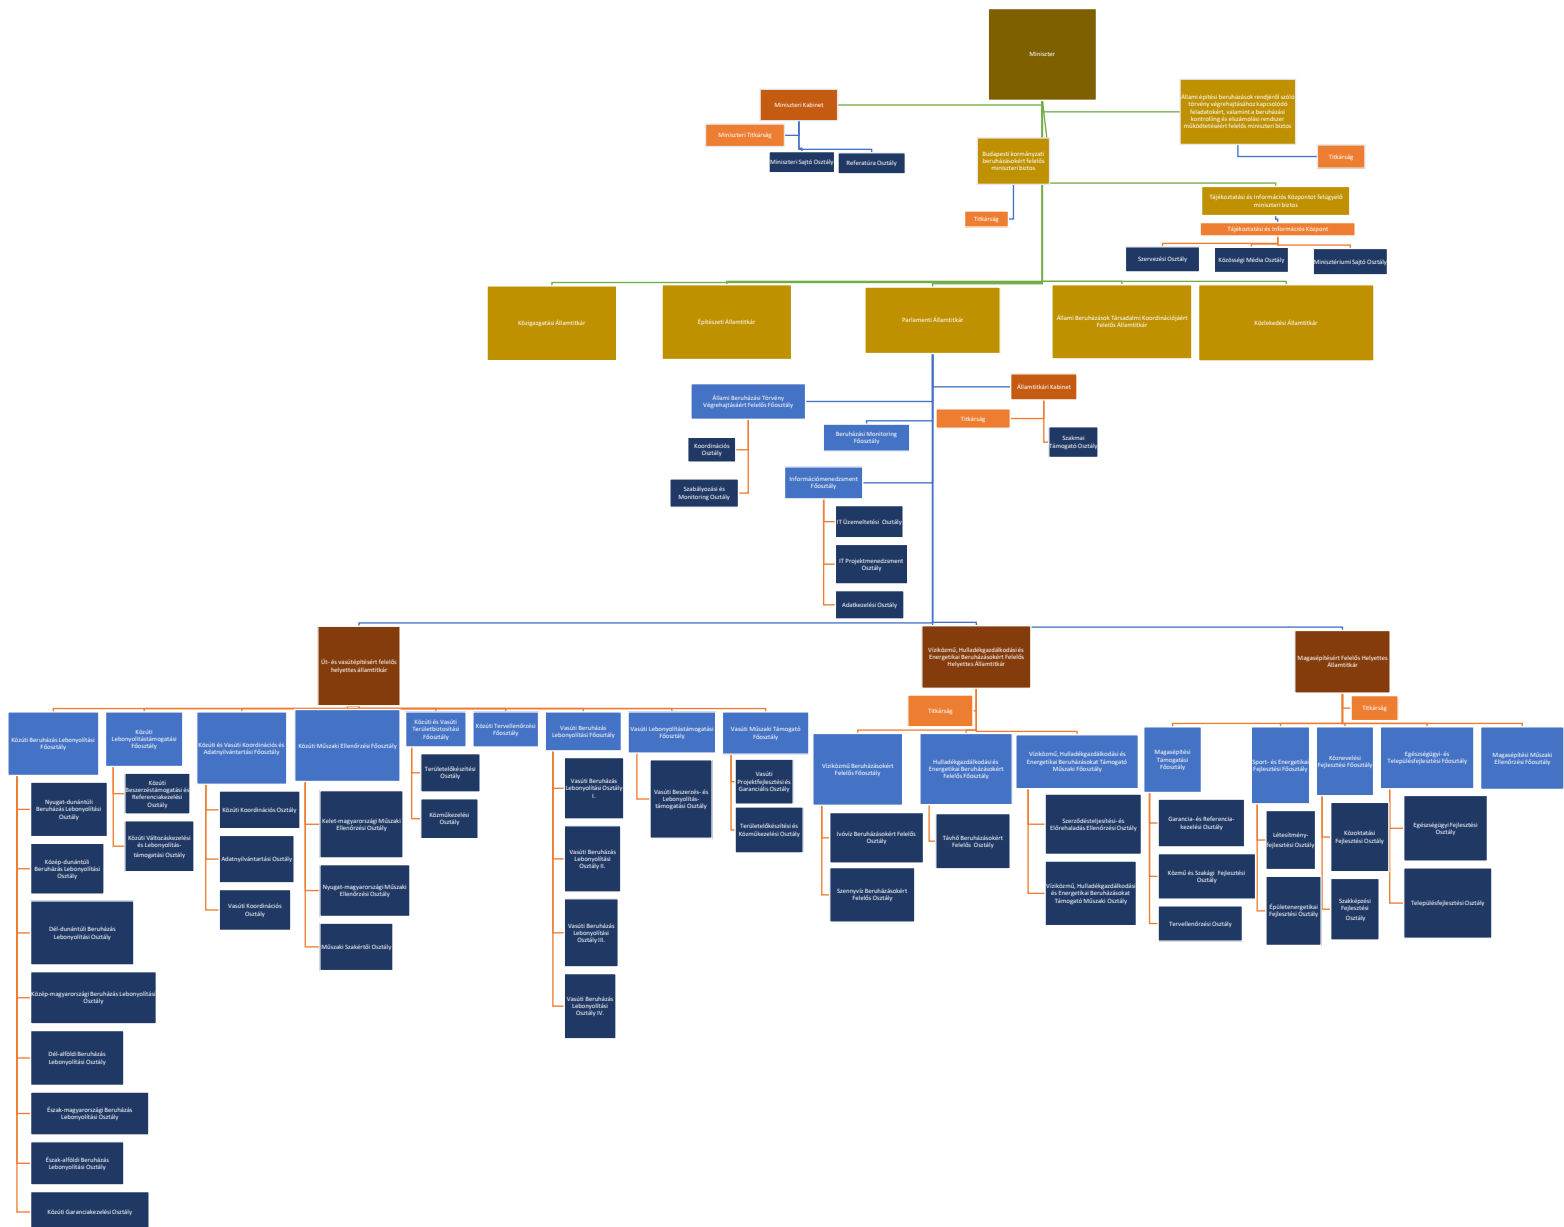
Miniszter

Miniszteri Kabinet

Miniszteri Titkárság

Miniszteri Sajtó Osztály

Referatúra Osztály

Állami építési beruházások rendjéről szóló törvény végrehajtásához kapcsolódó feladatokért, valamint a beruházási kontrolling és elszámolási rendszer működtetéséért felelős miniszteri biztos

Titkárság

Budapesti kormányzati beruházásokért felelős miniszteri biztos

Titkárság

Tájékoztatási és Információs Központot felügyelő miniszteri biztos

Tájékoztatási és Információs Központ

Szervezési Osztály

Közösségi Média Osztály

Minisztériumi Sajtó Osztály

Közigazgatási Államtitkár

Építésügyi Államtitkár

Parlamenti Államtitkár

Állami Beruházások Társadalmi Koordinációjáért Felelős Államtitkár

Közlekedési Államtitkár

Állami Beruházási Törvény Végrehajtásáért Felelős Főosztály

Koordinációs Osztály

Szabályozási és Monitoring Osztály

Államtitkári Kabinet

Titkárság

Szakmai Támogató Osztály

Beruházási Monitoring Főosztály

Információmenedzsment Főosztály

IT Üzemeltetési Osztály

IT Projektmenedzsment Osztály

Adatkezelési Osztály

Út- és vasútépítésért felelős helyettes államtitkár

Víziközmű, Hulladékgazdálkodási és Energetikai Beruházásokért Felelős Helyettes Államtitkár

Magasépítésért Felelős Helyettes Államtitkár

Titkárság

Titkárság

Közúti Beruházás Lebonyolítási Főosztály

Nyugat-dunántúli Beruházás Lebonyolítási Osztály

Közép-dunántúli Beruházás Lebonyolítási Osztály

Dél-dunántúli Beruházás Lebonyolítási Osztály

Közép-magyarországi Beruházás Lebonyolítási Osztály

Dél-alföldi Beruházás Lebonyolítási Osztály

Észak-magyarországi Beruházás Lebonyolítási Osztály

Észak-alföldi Beruházás Lebonyolítási Osztály

Közúti Garanciakezelési Osztály

Közúti Lebonyolítástámogatási Főosztály

Közúti Beszerzéstámogatási és Referenciakezelési Osztály

Közúti Változáskezelési és Lebonyolítás-támogatási Osztály

Közúti és Vasúti Koordinációs és Adatnyilvántartási Főosztály

Közúti Koordinációs Osztály

Adatnyilvántartási Osztály

Vasúti Koordinációs Osztály

Közúti Műszaki Ellenőrzési Főosztály

Kelet-magyarországi Műszaki Ellenőrzési Osztály

Nyugat-magyarországi Műszaki Ellenőrzési Osztály

Műszaki Szakértői Osztály

Közúti és Vasúti Területbiztosítási Főosztály

Területelőkészítési Osztály

Közműkezelési Osztály

Közúti Tervellenőrzési Főosztály

Vasúti Beruházás Lebonyolítási Főosztály

Vasúti Beruházás Lebonyolítási Osztály I.

Vasúti Beruházás Lebonyolítási Osztály II.

Vasúti Beruházás Lebonyolítási Osztály III.

Vasúti Beruházás Lebonyolítási Osztály IV.

Vasúti Lebonyolítástámogatási Főosztály

Vasúti Beszerzés- és Lebonyolítás-támogatási Osztály

Vasúti Műszaki Támogató Főosztály

Vasúti Projektfejlesztési és Garanciális Osztály

Területelőkészítési és Közműkezelési Osztály

Víziközmű Beruházásokért Felelős Főosztály

Ivóvíz Beruházásokért Felelős Osztály

Szennyvíz Beruházásokért Felelős Osztály

Hulladékgazdálkodási és Energetikai Beruházásokért Felelős Főosztály

Távhő Beruházásokért Felelős Osztály

Víziközmű, Hulladékgazdálkodási és Energetikai Beruházásokat Támogató Műszaki Főosztály

Szerződésteljesítési- és Előrehaladás Ellenőrzési Osztály

Víziközmű, Hulladékgazdálkodási és Energetikai Beruházásokat Támogató Műszaki Osztály

Magasépítési Támogatási Főosztály

Garancia- és Referencia-kezelési Osztály

Közmű és Szakági Fejlesztési Osztály

Tervellenőrzési Osztály

Sport- és Energetikai Fejlesztési Főosztály

Létesítmény-fejlesztési Osztály

Épületenergetikai Fejlesztési Osztály

Köznevelési Fejlesztési Főosztály

Közoktatási Fejlesztési Osztály

Szakképzési Fejlesztési Osztály

Egészségügyi- és Településfejlesztési Főosztály

Egészségügyi Fejlesztési Osztály

Településfejlesztési Osztály

Magasépítési Műszaki Ellenőrzési Főosztály